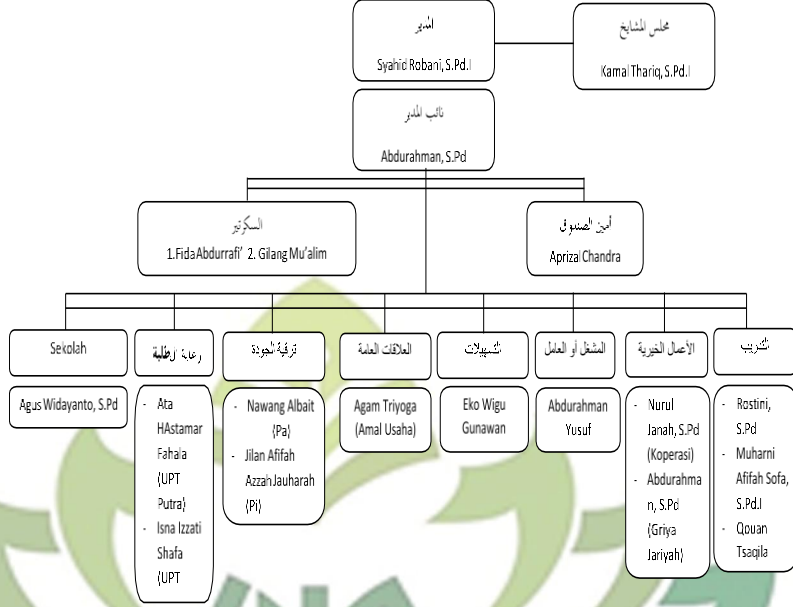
المدير
Syahid Robani, S.Pd.I

مجلس المشايخ
Kamal Thariq, S.Pd.I

نائب المدير
Abdurahman, S.Pd

السكرتير
1.Fida Abdurrafi' 2. Gilang Mu'alim

أمين الصندوق
Aprizal Chandra

Sekolah
Agus Widayanto, S.Pd

رعاية الطلبة
- Ata HAstamar Fahala (UPT Putra)
- Isna Izzati Shafa (UPT

ترقية الجودة
- Nawang Albait (Pa)
- Jilan Afifah Azzah Jauharah (Pi)

العلاقات العامة
Agam Triyoga (Amal Usaha)

التسهيلات
Eko Wigu Gunawan

المشغل أو العامل
Abdurahman Yusuf

الأعمال الخيرية
- Nurul Janah, S.Pd (Koperasi)
- Abdurahman, S.Pd (Griya Jariyah)

التدريب
- Rostini, S.Pd
- Muharni Afifah Sofa, S.Pd.I
- Qouan Tsaqila